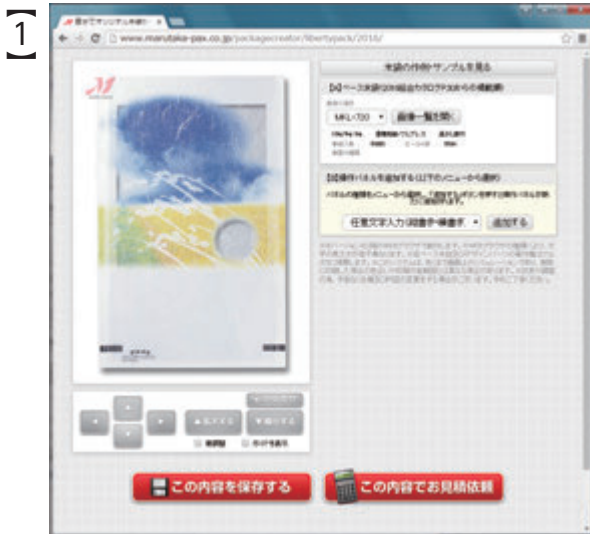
1

www.marutake-pax.co.jp/packagecreator/libertypack/2016/

本袋の作例サンプルを見る

[1] ベース刺袋(2016総合カタログ3ページからの掲載)

MKL-720

画像一覧を開く

[2] 操作パネルを追加する(以下のメニューから選択)

任意文字入力(御霊前・御香典)

追加する

この内容を保存する

この内容でお見積依頼